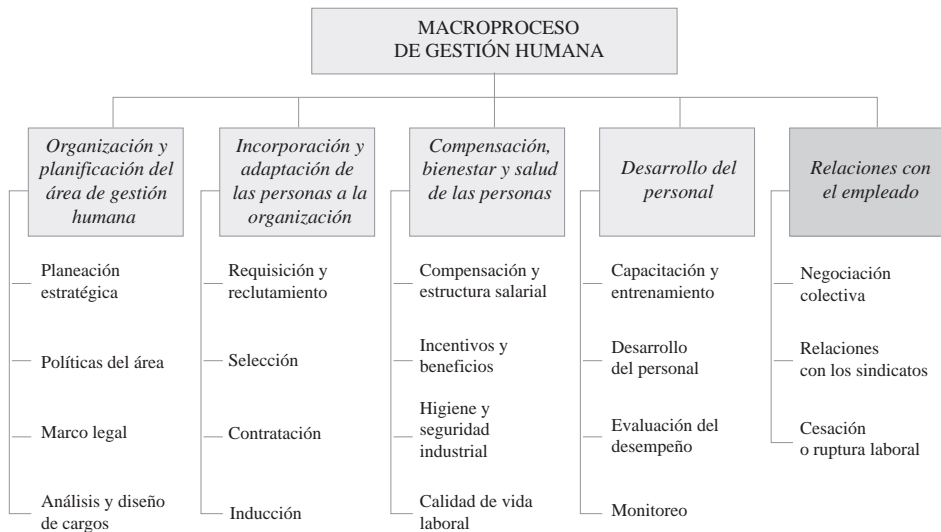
MACROPROCESO DE GESTIÓN HUMANA

*Organización y planificación del área de gestión humana*

Planeación estratégica

Políticas del área

Marco legal

Análisis y diseño de cargos

*Incorporación y adaptación de las personas a la organización*

Requisición y reclutamiento

Selección

Contratación

Inducción

*Compensación, bienestar y salud de las personas*

Compensación y estructura salarial

Incentivos y beneficios

Higiene y seguridad industrial

Calidad de vida laboral

*Desarrollo del personal*

Capacitación y entrenamiento

Desarrollo del personal

Evaluación del desempeño

Monitoreo

*Relaciones con el empleado*

Negociación colectiva

Relaciones con los sindicatos

Cesación o ruptura laboral